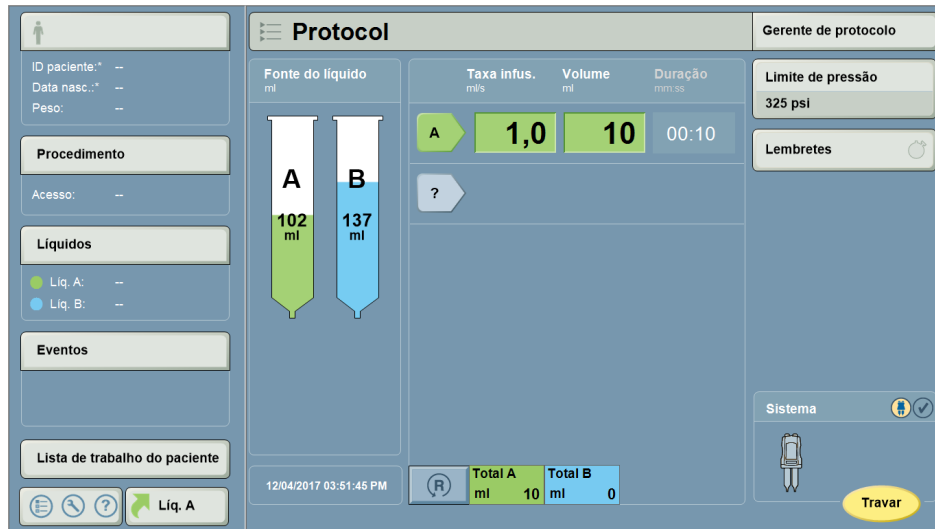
ID paciente:* --
Data nasc.:* --
Peso: --

Procedimento

Acesso: --

Líquidos

Líq. A: --
Líq. B: --

Eventos

Lista de trabalho do paciente

Líq. A

Protocol

Fonte do líquido
ml

A
102
ml

B
137
ml

12/04/2017 03:51:45 PM

Taxa infus.
ml/s

Volume
ml

Duração
mm:ss

A 1,0 10 00:10

?

R

| Total A | Total B |
|---|---|
| ml 10 | ml 0 |

Gerente de protocolo

Limite de pressão
325 psi

Lembretes

Sistema

Travar